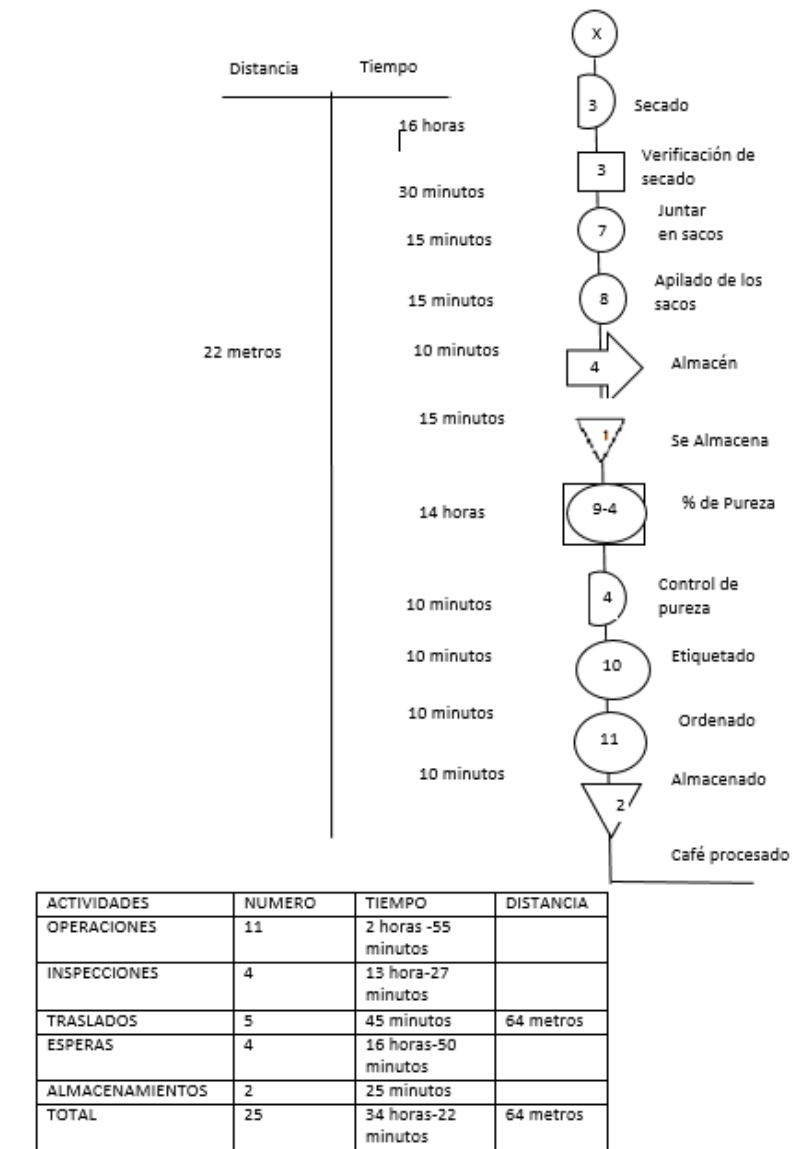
X

Distancia

Tiempo

3 Secado

16 horas

3 Verificación de secado

30 minutos

7 Juntar en sacos

15 minutos

8 Apilado de los sacos

15 minutos

22 metros

10 minutos

4 Almacén

15 minutos

1 Se Almacena

14 horas

9-4 % de Pureza

4 Control de pureza

10 minutos

10 Etiquetado

10 minutos

11 Ordenado

10 minutos

10 minutos

Almacenado

2

Café procesado

| ACTIVIDADES | NUMERO | TIEMPO | DISTANCIA |
|---|---|---|---|
| OPERACIONES | 11 | 2 horas -55 minutos | |
| INSPECCIONES | 4 | 13 hora-27 minutos | |
| TRASLADOS | 5 | 45 minutos | 64 metros |
| ESPERAS | 4 | 16 horas-50 minutos | |
| ALMACENAMIENTOS | 2 | 25 minutos | |
| TOTAL | 25 | 34 horas-22 minutos | 64 metros |